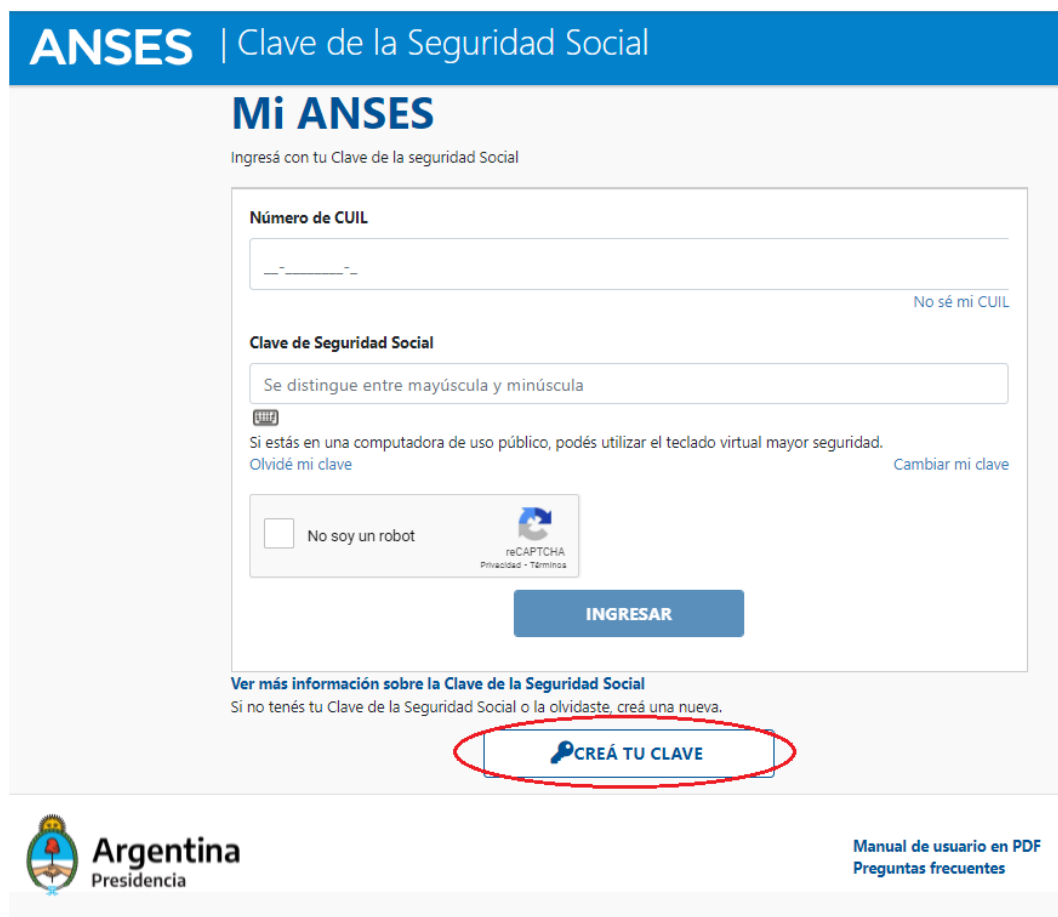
ANSES | Clave de la Seguridad Social

Mi ANSES

Ingresá con tu Clave de la seguridad Social

Número de CUIL

__-________-_

No sé mi CUIL

Clave de Seguridad Social

Se distingue entre mayúscula y minúscula

Si estás en una computadora de uso público, podés utilizar el teclado virtual mayor seguridad.

Olvidé mi clave

Cambiar mi clave

No soy un robot

reCAPTCHA
Privacidad - Términos

INGRESAR

Ver más información sobre la Clave de la Seguridad Social

Si no tenés tu Clave de la Seguridad Social o la olvidaste, creá una nueva.

CREÁ TU CLAVE

Argentina
Presidencia

Manual de usuario en PDF
Preguntas frecuentes